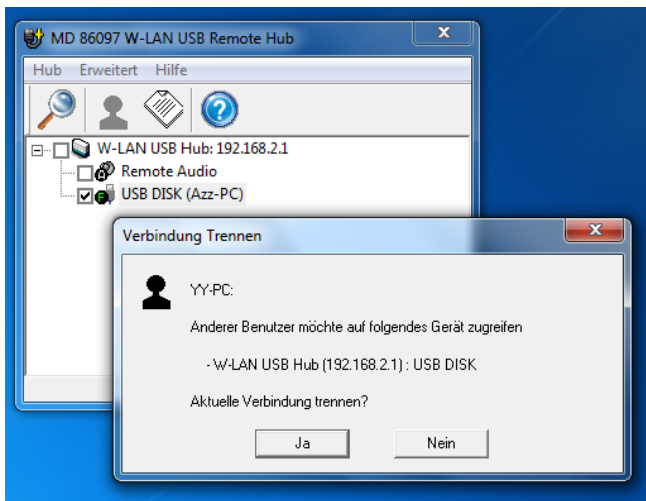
MD 86097 W-LAN USB Remote Hub

Hub Erweitert Hilfe

W-LAN USB Hub: 192.168.2.1
Remote Audio
USB DISK (Azz-PC)

Verbindung Trennen

YY-PC:

Anderer Benutzer möchte auf folgendes Gerät zugreifen

- W-LAN USB Hub (192.168.2.1) : USB DISK

Aktuelle Verbindung trennen?

Ja Nein